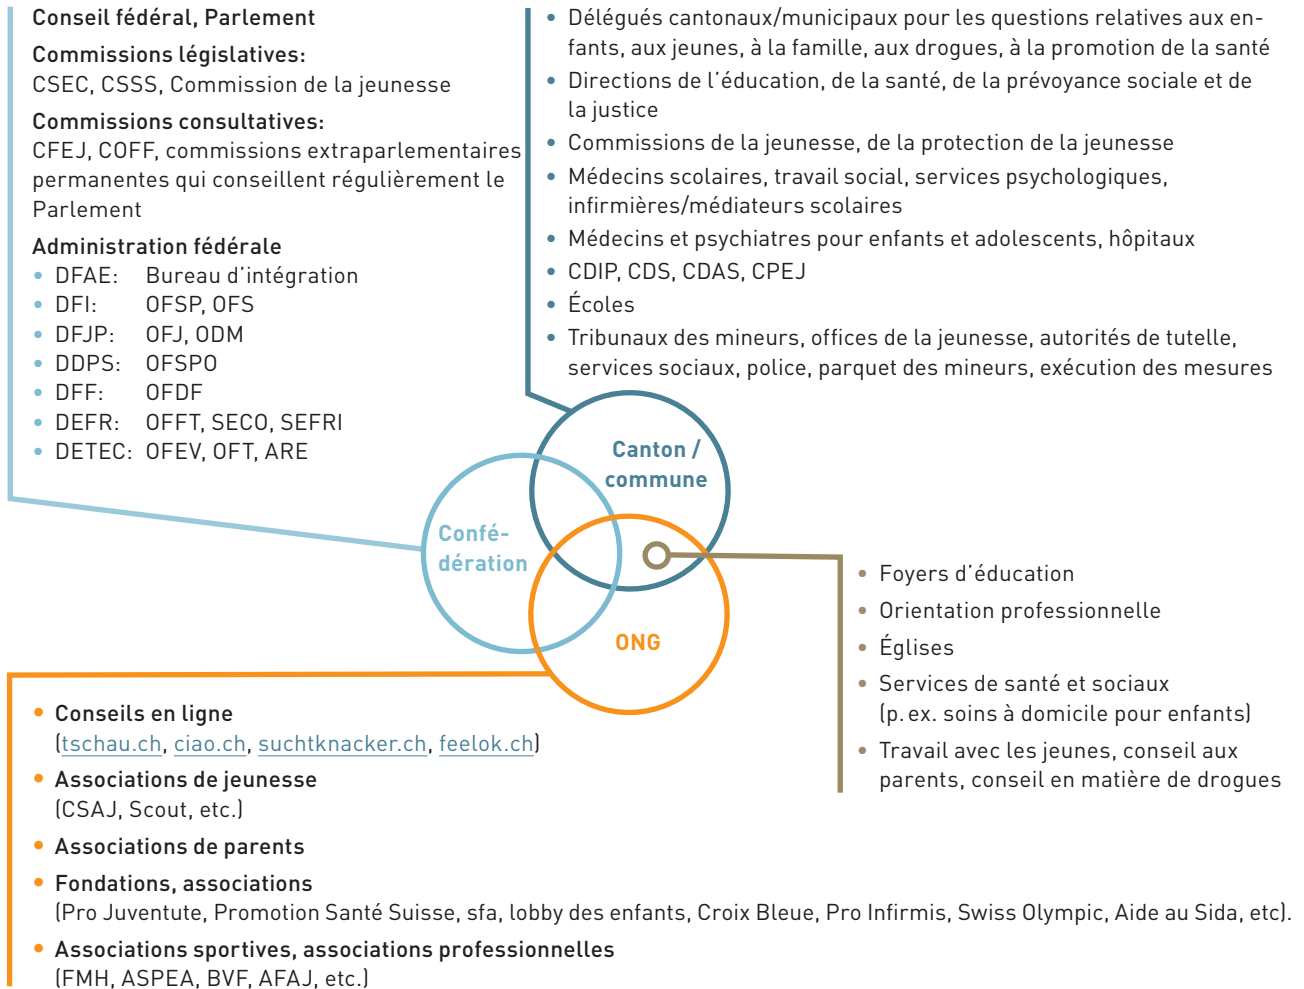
Conseil fédéral, Parlement

Commissions législatives:
CSEC, CSSS, Commission de la jeunesse

Commissions consultatives:
CFEJ, COFF, commissions extraparlementaires permanentes qui conseillent régulièrement le Parlement

Administration fédérale
• DFAE: Bureau d'intégration
• DFI: OFSP, OFS
• DFJP: OFJ, ODM
• DDPS: OFSPO
• DFF: OFDF
• DEFR: OFFT, SECO, SEFRI
• DETEC: OFEV, OFT, ARE

• Délégués cantonaux/municipaux pour les questions relatives aux enfants, aux jeunes, à la famille, aux drogues, à la promotion de la santé
• Directions de l'éducation, de la santé, de la prévoyance sociale et de la justice
• Commissions de la jeunesse, de la protection de la jeunesse
• Médecins scolaires, travail social, services psychologiques, infirmières/médiateurs scolaires
• Médecins et psychiatres pour enfants et adolescents, hôpitaux
• CDIP, CDS, CDAS, CPEJ
• Écoles
• Tribunaux des mineurs, offices de la jeunesse, autorités de tutelle, services sociaux, police, parquet des mineurs, exécution des mesures

Canton / commune

Confédération

ONG

• Foyers d'éducation
• Orientation professionnelle
• Églises
• Services de santé et sociaux (p. ex. soins à domicile pour enfants)
• Travail avec les jeunes, conseil aux parents, conseil en matière de drogues

• Conseils en ligne (tschau.ch, ciao.ch, suchtknacker.ch, feelok.ch)
• Associations de jeunesse (CSAJ, Scout, etc.)
• Associations de parents
• Fondations, associations (Pro Juventute, Promotion Santé Suisse, sfa, lobby des enfants, Croix Bleue, Pro Infirmis, Swiss Olympic, Aide au Sida, etc).
• Associations sportives, associations professionnelles (FMH, ASPEA, BVF, AFAJ, etc.)